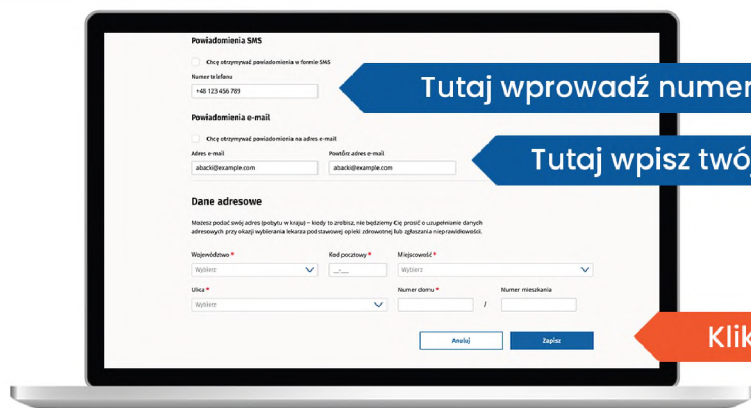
Powiadomienia SMS

Chcę otrzymywać powiadomienia w formie SMS

Numer telefonu

+48 123 456 789

Tutaj wprowadź numer

Powiadomienia e-mail

Chcę otrzymywać powiadomienia na adres e-mail

Adres e-mail

abacki@example.com

Powtórz adres e-mail

abacki@example.com

Tutaj wpisz twó

Dane adresowe

Możesz podać swój adres (pobytu w kraju) – kiedy to zrobisz, nie będziemy Cię prosić o uzupełnianie danych adresowych przy okazji wybierania lekarza podstawowej opieki zdrowotnej lub zgłaszania nieprawidłowości.

Województwo *

Wybierz

Kod pocztowy *

__-___

Miejscowość *

Wybierz

Ulica *

Wybierz

Numer domu *

/

Numer mieszkania

Anuluj

Zapisz

Klik